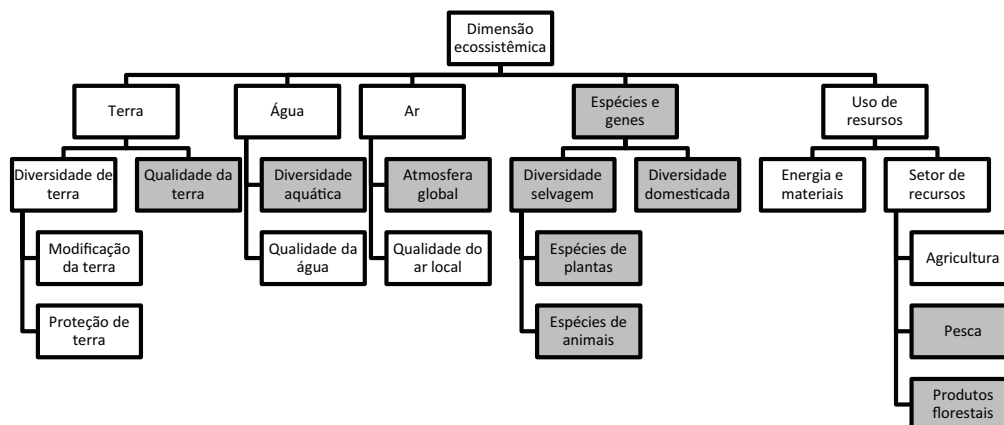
Dimensão ecossistêmica

Terra

Diversidade de terra

Modificação da terra

Proteção de terra

Qualidade da terra

Água

Diversidade aquática

Qualidade da água

Ar

Atmosfera global

Qualidade do ar local

Espécies e genes

Diversidade selvagem

Espécies de plantas

Espécies de animais

Diversidade domesticada

Uso de resursos

Energia e materiais

Setor de recursos

Agricultura

Pesca

Produtos florestais